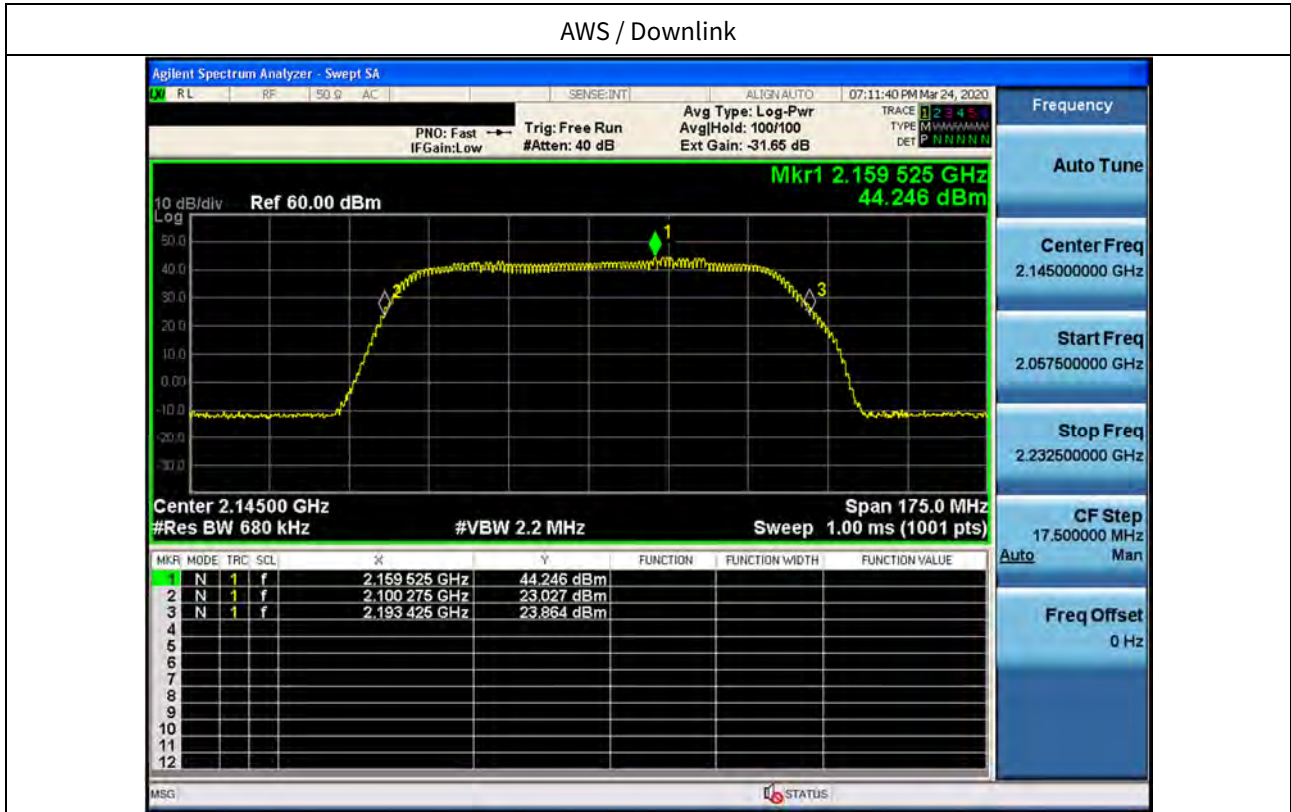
AWS / Downlink

Agilent Spectrum Analyzer - Swept SA

RL RF 50 Ω AC SENSE:INT ALIGN AUTO 07:11:40 PM Mar 24, 2020

PNO: Fast IFGain:Low Trig: Free Run #Atten: 40 dB Avg Type: Log-Pwr Avg|Hold: 100/100 Ext Gain: -31.65 dB

TRACE 1 2 3 4 5 6 TYPE M WWWWW DET P N N N N N

Frequency

Mkr1 2.159 525 GHz 44.246 dBm

10 dB/div Ref 60.00 dBm Log

50.0 40.0 30.0 20.0 10.0 0.00 -10.0 -20.0 -30.0

1 2 3

Center 2.14500 GHz #Res BW 680 kHz #VBW 2.2 MHz Span 175.0 MHz Sweep 1.00 ms (1001 pts)

| MKR | MODE | TRC | SCL | X | Y | FUNCTION | FUNCTION WIDTH | FUNCTION VALUE |
|---|---|---|---|---|---|---|---|---|
| 1 | N | 1 | f | 2.159 525 GHz | 44.246 dBm | | | |
| 2 | N | 1 | f | 2.100 275 GHz | 23.027 dBm | | | |
| 3 | N | 1 | f | 2.193 425 GHz | 23.864 dBm | | | |
| 4 | | | | | | | | |
| 5 | | | | | | | | |
| 6 | | | | | | | | |
| 7 | | | | | | | | |
| 8 | | | | | | | | |
| 9 | | | | | | | | |
| 10 | | | | | | | | |
| 11 | | | | | | | | |
| 12 | | | | | | | | |

Auto Tune

Center Freq 2.145000000 GHz

Start Freq 2.057500000 GHz

Stop Freq 2.232500000 GHz

CF Step 17.500000 MHz Auto Man

Freq Offset 0 Hz

MSG STATUS